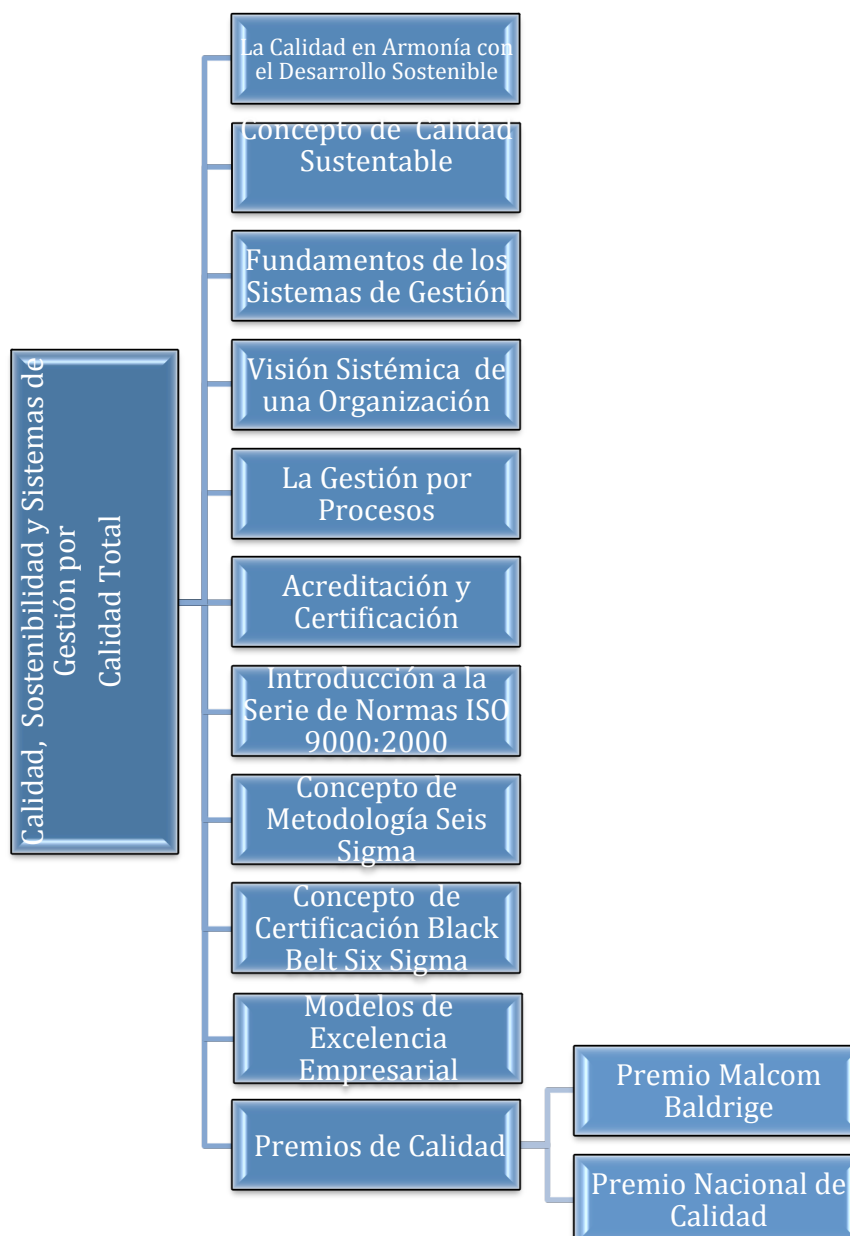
Calidad, Sostenibilidad y Sistemas de Gestión por Calidad Total

La Calidad en Armonía con el Desarrollo Sostenible

Concepto de Calidad Sustentable

Fundamentos de los Sistemas de Gestión

Visión Sistémica de una Organización

La Gestión por Procesos

Acreditación y Certificación

Introducción a la Serie de Normas ISO 9000:2000

Concepto de Metodología Seis Sigma

Concepto de Certificación Black Belt Six Sigma

Modelos de Excelencia Empresarial

Premios de Calidad

Premio Malcom Baldrige

Premio Nacional de Calidad